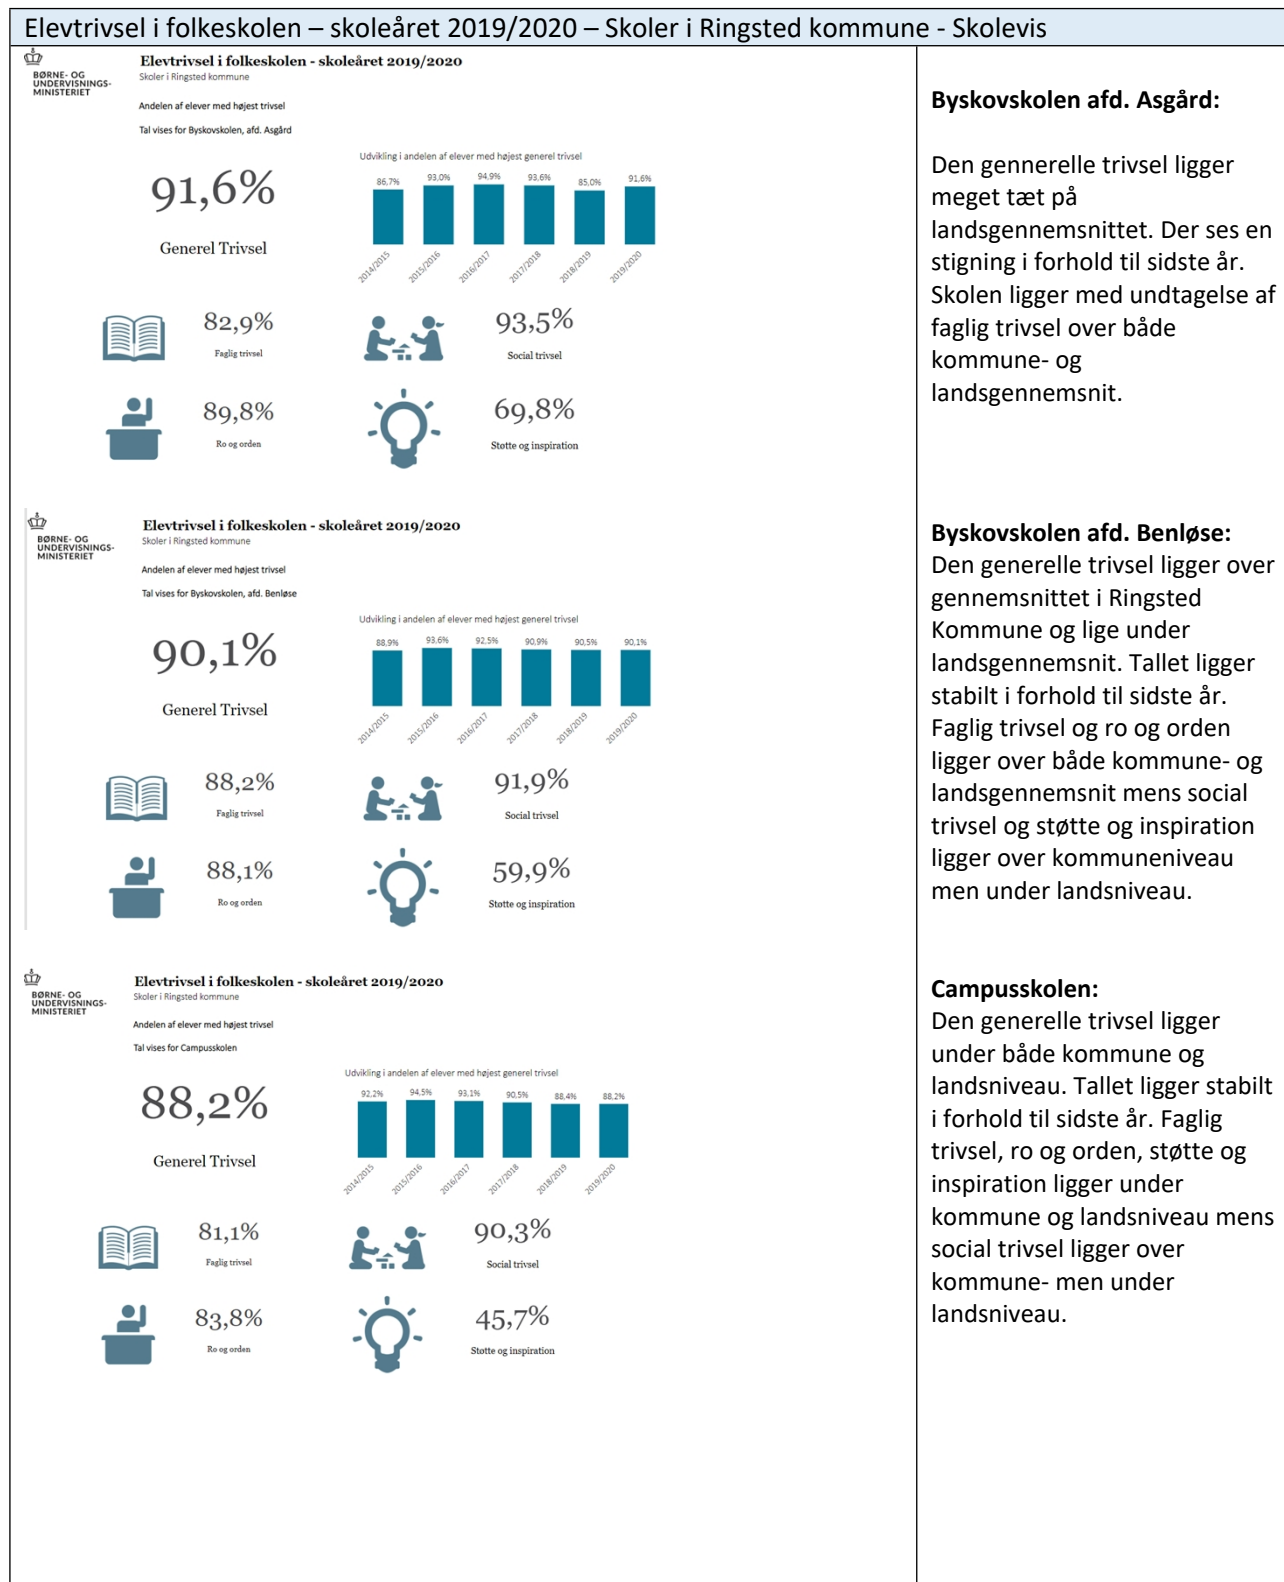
Elevtrivsel i folkeskolen – skoleåret 2019/2020 – Skoler i Ringsted kommune - Skolevis

BØRNE- OG UNDERVISNINGS-MINISTERIET

Elevtrivsel i folkeskolen - skoleåret 2019/2020
Skoler i Ringsted kommune

Andelen af elever med højest trivsel

Tal vises for Byskovskolen, afd. Asgård

91,6%
Generel Trivsel

Udvikling i andelen af elever med højest generel trivsel

| 2014/2015 | 2015/2016 | 2016/2017 | 2017/2018 | 2018/2019 | 2019/2020 |
|---|---|---|---|---|---|
| 86,7% | 93,0% | 94,9% | 93,6% | 85,0% | 91,6% |

82,9%
Faglig trivsel

93,5%
Social trivsel

89,8%
Ro og orden

69,8%
Støtte og inspiration

Byskovskolen afd. Asgård:

Den gennerelle trivsel ligger meget tæt på landsgennemsnittet. Der ses en stigning i forhold til sidste år. Skolen ligger med undtagelse af faglig trivsel over både kommune- og landsgennemsnit.

BØRNE- OG UNDERVISNINGS-MINISTERIET

Elevtrivsel i folkeskolen - skoleåret 2019/2020
Skoler i Ringsted kommune

Andelen af elever med højest trivsel

Tal vises for Byskovskolen, afd. Benløse

90,1%
Generel Trivsel

Udvikling i andelen af elever med højest generel trivsel

| 2014/2015 | 2015/2016 | 2016/2017 | 2017/2018 | 2018/2019 | 2019/2020 |
|---|---|---|---|---|---|
| 88,9% | 93,6% | 92,5% | 90,9% | 90,5% | 90,1% |

88,2%
Faglig trivsel

91,9%
Social trivsel

88,1%
Ro og orden

59,9%
Støtte og inspiration

Byskovskolen afd. Benløse:
Den generelle trivsel ligger over gennemsnittet i Ringsted Kommune og lige under landsgennemsnit. Tallet ligger stabilt i forhold til sidste år. Faglig trivsel og ro og orden ligger over både kommune- og landsgennemsnit mens social trivsel og støtte og inspiration ligger over kommuneniveau men under landsniveau.

BØRNE- OG UNDERVISNINGS-MINISTERIET

Elevtrivsel i folkeskolen - skoleåret 2019/2020
Skoler i Ringsted kommune

Andelen af elever med højest trivsel

Tal vises for Campusskolen

88,2%
Generel Trivsel

Udvikling i andelen af elever med højest generel trivsel

| 2014/2015 | 2015/2016 | 2016/2017 | 2017/2018 | 2018/2019 | 2019/2020 |
|---|---|---|---|---|---|
| 92,2% | 94,5% | 93,1% | 90,5% | 88,4% | 88,2% |

81,1%
Faglig trivsel

90,3%
Social trivsel

83,8%
Ro og orden

45,7%
Støtte og inspiration

Campusskolen:
Den generelle trivsel ligger under både kommune og landsniveau. Tallet ligger stabilt i forhold til sidste år. Faglig trivsel, ro og orden, støtte og inspiration ligger under kommune og landsniveau mens social trivsel ligger over kommune- men under landsniveau.